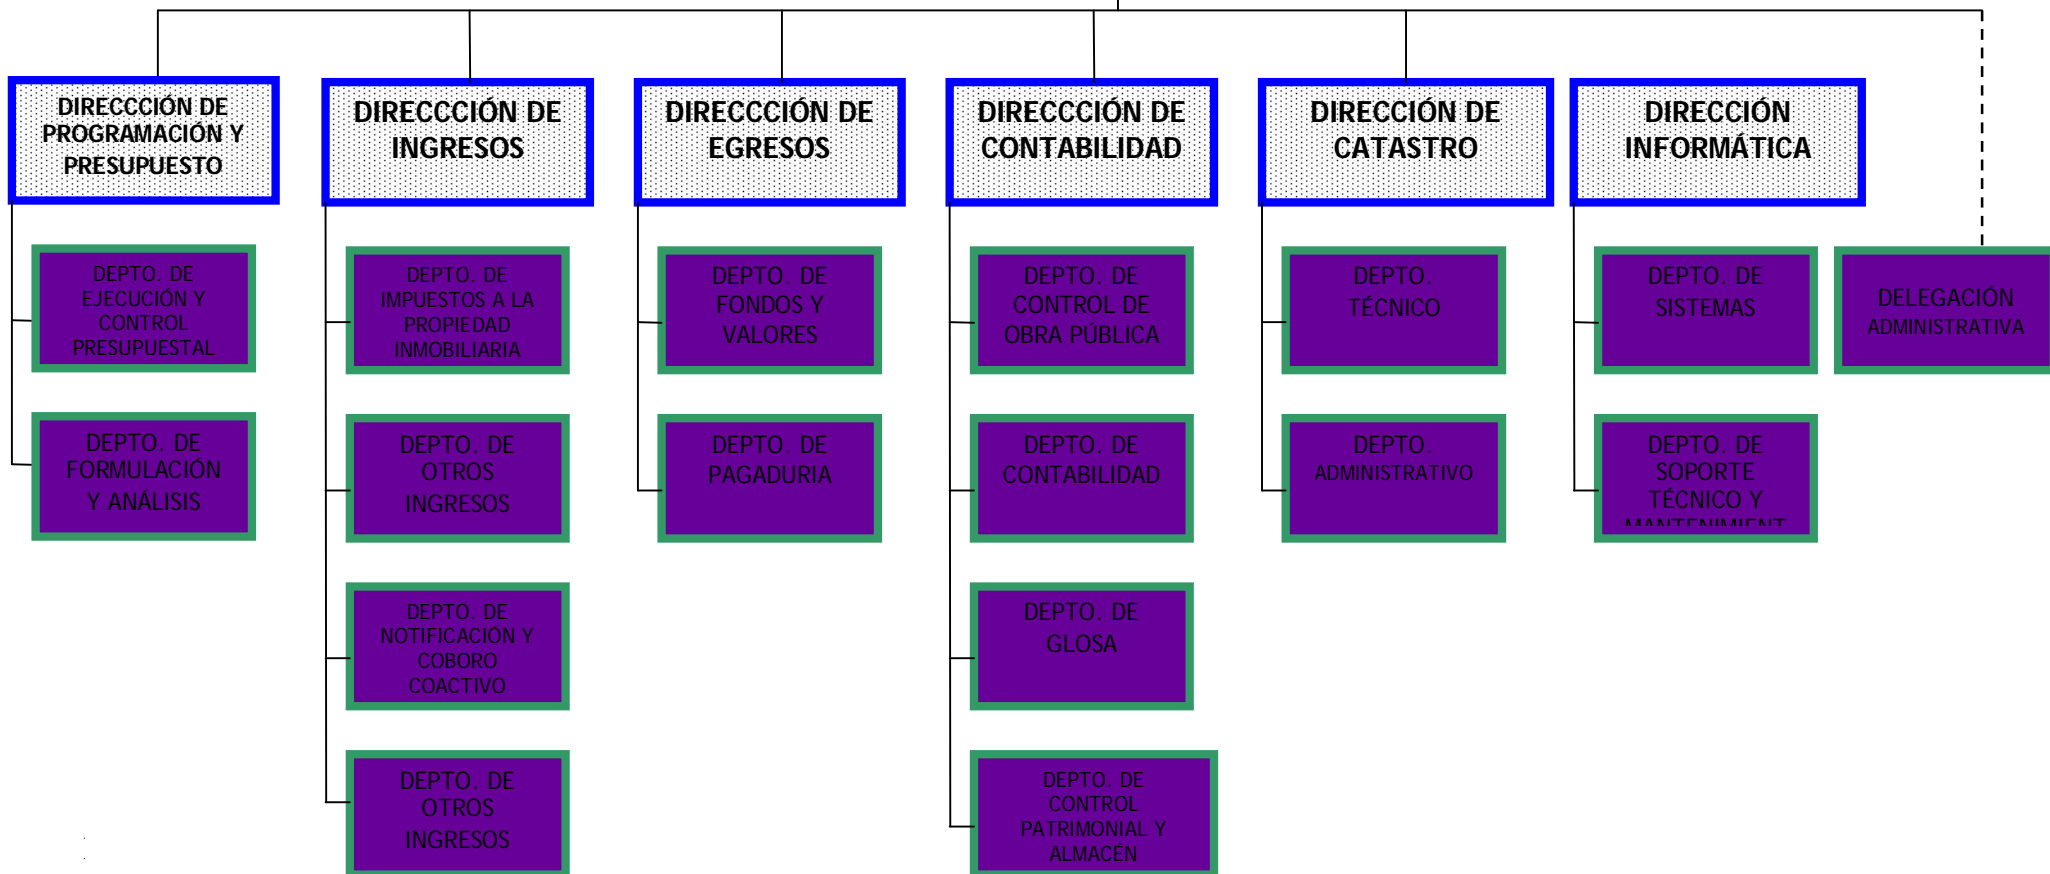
DIRECCCIÓN DE PROGRAMACIÓN Y PRESUPUESTO

DEPTO. DE EJECUCIÓN Y CONTROL PRESUPUESTAL

DEPTO. DE FORMULACIÓN Y ANÁLISIS

DIRECCCIÓN DE INGRESOS

DEPTO. DE IMPUESTOS A LA PROPIEDAD INMOBILIARIA

DEPTO. DE OTROS INGRESOS

DEPTO. DE NOTIFICACIÓN Y COBORO COACTIVO

DEPTO. DE OTROS INGRESOS

DIRECCCIÓN DE EGRESOS

DEPTO. DE FONDOS Y VALORES

DEPTO. DE PAGADURIA

DIRECCCIÓN DE CONTABILIDAD

DEPTO. DE CONTROL DE OBRA PÚBLICA

DEPTO. DE CONTABILIDAD

DEPTO. DE GLOSA

DEPTO. DE CONTROL PATRIMONIAL Y ALMACÉN

DIRECCIÓN DE CATASTRO

DEPTO. TÉCNICO

DEPTO. ADMINISTRATIVO

DIRECCIÓN INFORMÁTICA

DEPTO. DE SISTEMAS

DEPTO. DE SOPORTE TÉCNICO Y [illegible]

DELEGACIÓN ADMINISTRATIVA